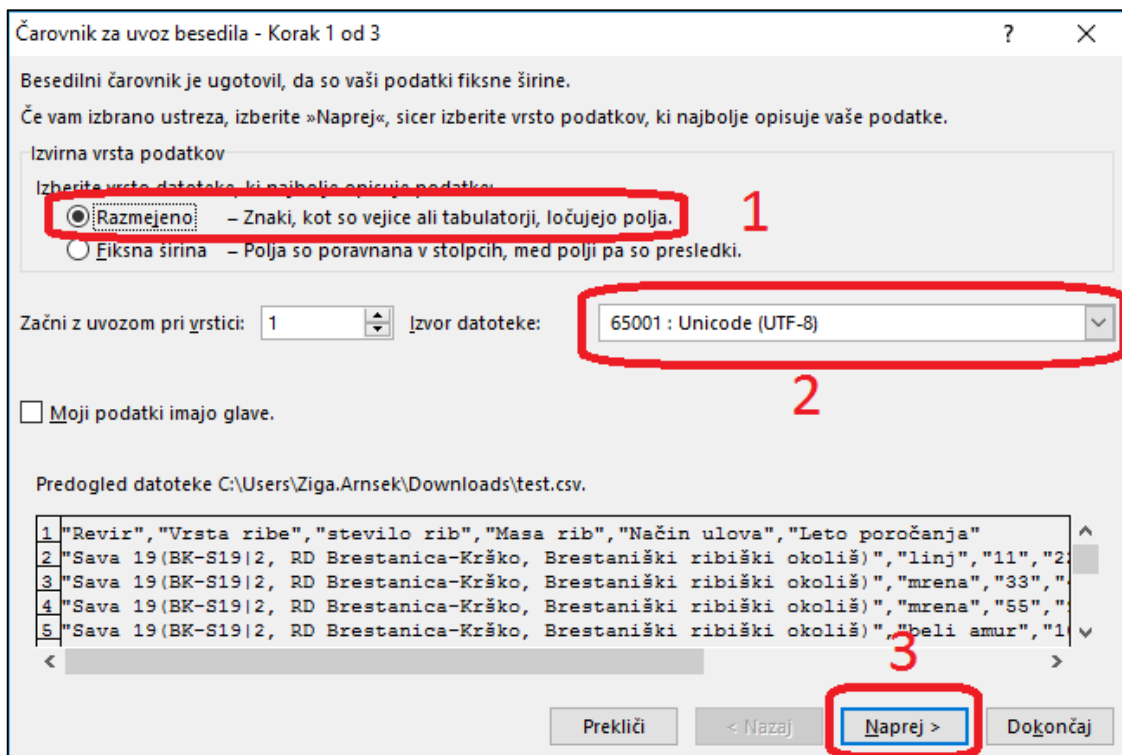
Čarovnik za uvoz besedila - Korak 1 od 3 ? X

Besedilni čarovnik je ugotovil, da so vaši podatki fiksne širine.

Če vam izbrano ustreza, izberite »Naprej«, sicer izberite vrsto podatkov, ki najbolje opisuje vaše podatke.

Izvirna vrsta podatkov

Izberite vrsto datoteke, ki najbolje opisuje podatke:

Razmejeno – Znaki, kot so vejice ali tabulatorji, ločujejo polja.

1

Fiksna širina – Polja so poravnana v stolpcih, med polji pa so presledki.

Začni z uvozom pri vrstici: 1 Izvor datoteke: 65001 : Unicode (UTF-8)

2

Moji podatki imajo glave.

Predogled datoteke C:\Users\Ziga.Arnsek\Downloads\test.csv.

1 "Revir","Vrsta ribe","stevilo rib","Masa rib","Način ulova","Leto poročanja"
2 "Sava 19(BK-S19|2, RD Brestanica-Krško, Brestaniški ribiški okoliš)","linj","11","2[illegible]
3 "Sava 19(BK-S19|2, RD Brestanica-Krško, Brestaniški ribiški okoliš)","mrena","33",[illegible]
4 "Sava 19(BK-S19|2, RD Brestanica-Krško, Brestaniški ribiški okoliš)","mrena","55",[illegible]
5 "Sava 19(BK-S19|2, RD Brestanica-Krško, Brestaniški ribiški okoliš)","beli amur","1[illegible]

3

Prekliči < Nazaj Naprej > Dokončaj